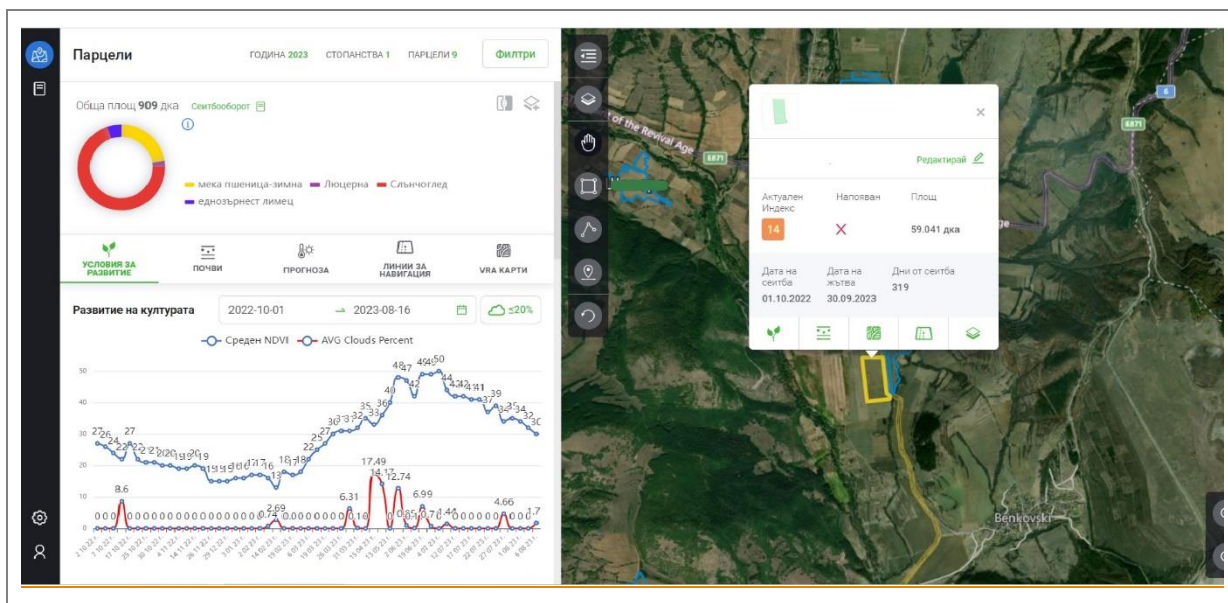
Парцели

ГОДИНА 2023 СТОПАНСТВА 1 ПАРЦЕЛИ 9

Филтри

Обща площ 909 дка Сеитбооборот

мека пшеница-зимна Люцерна Слънчоглед еднозърнест лимец

УСЛОВИЯ ЗА РАЗВИТИЕ ПОЧВИ ПРОГНОЗА ЛИНИИ ЗА НАВИГАЦИЯ VRA КАРТИ

Развитие на културата 2022-10-01 → 2023-08-16 ≤20%

Среден NDVI AVG Clouds Percent

50
40
30
20
10
0

27 26 24 22 27 22 21 20 19 19 20 19 15 15 16 16 17 17 16 13 18 17 18 22 25 27 30 33 33 32 35 33 36 40 48 47 42 49 49 50 44 43 42 41 41 37 39 35 34 32 30

8.6 2.69 6.31 17.49 14.12 12.74 6.99 4.66 1.7

of the Revival Age
E871
6
E871

Редактирай

Актуален Индекс 14
Напояван ×
Площ 59.041 дка

Дата на сеитба 01.10.2022
Дата на жътва 30.09.2023
Дни от сеитба 319

Benkovski